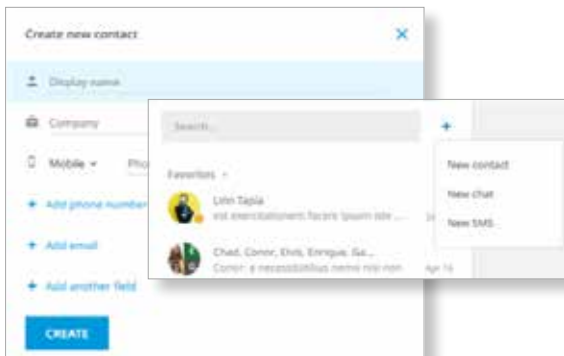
Create new contact

Display name

Company

Mobile

Pho

Add phone number

Add email

Add another field

CREATE

Search...

Favorites

Linn Tapia
est exercitationem facere ipsum iste ...

Chad, Conor, Elvis, Enrique, Ge...
Conor: a necessitatibus nemo nisi non

Apr 16

New contact

New chat

New SMS